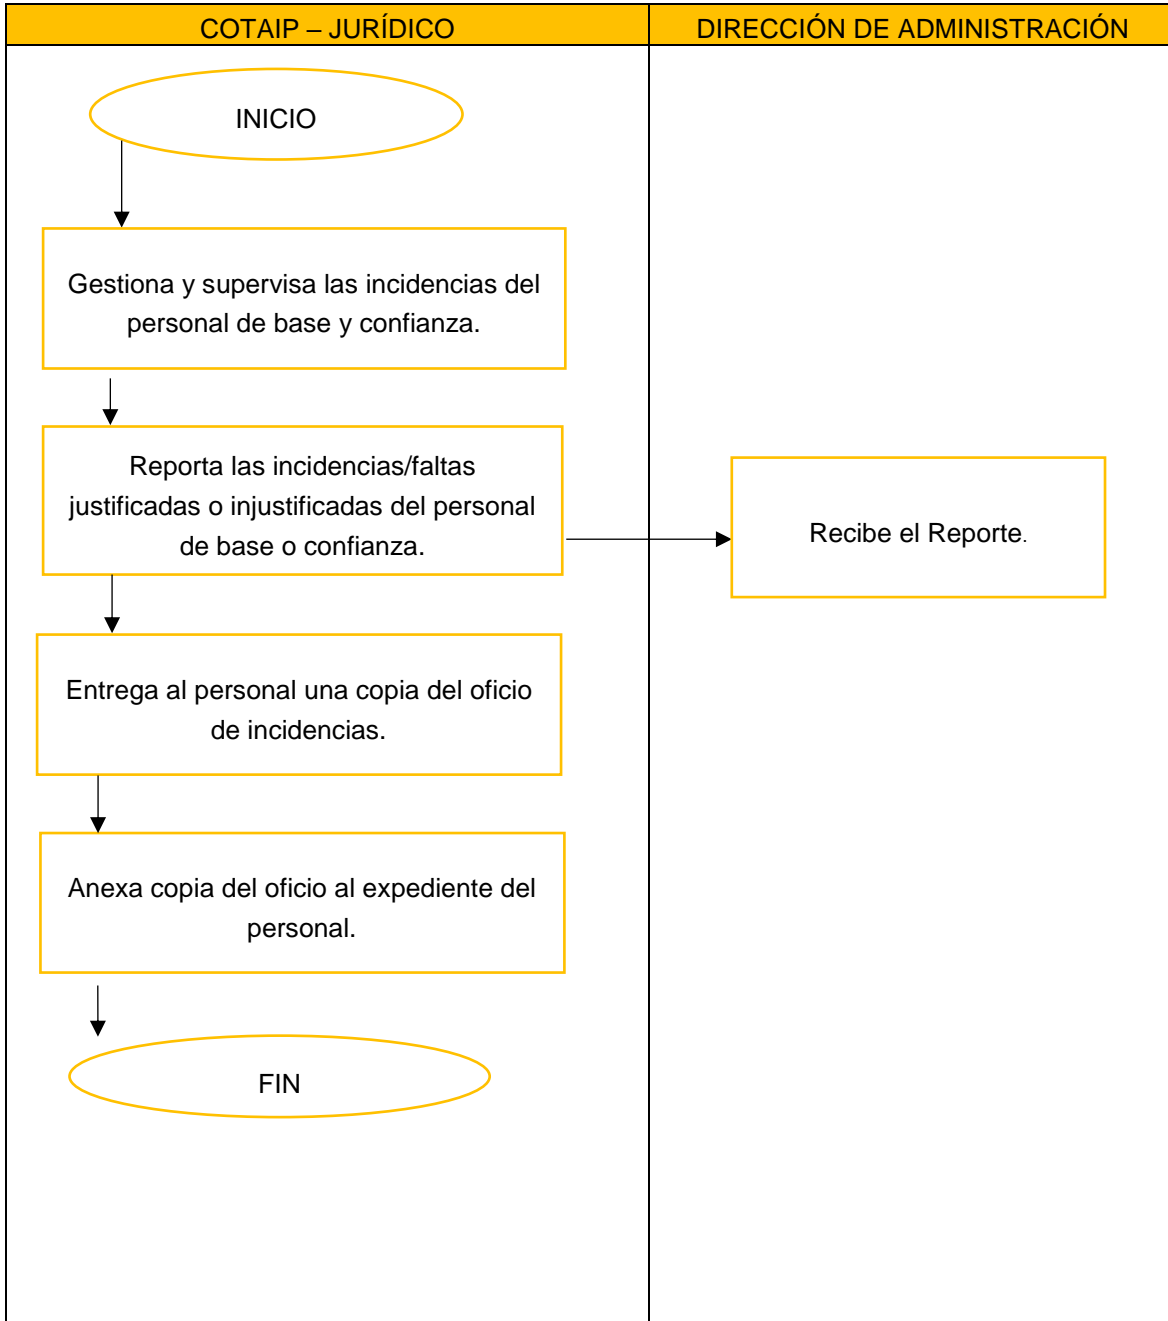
| COTAIP – JURÍDICO | DIRECCIÓN DE ADMINISTRACIÓN |
|---|---|

INICIO

Gestiona y supervisa las incidencias del personal de base y confianza.

Reporta las incidencias/faltas justificadas o injustificadas del personal de base o confianza.

Recibe el Reporte.

Entrega al personal una copia del oficio de incidencias.

Anexa copia del oficio al expediente del personal.

FIN